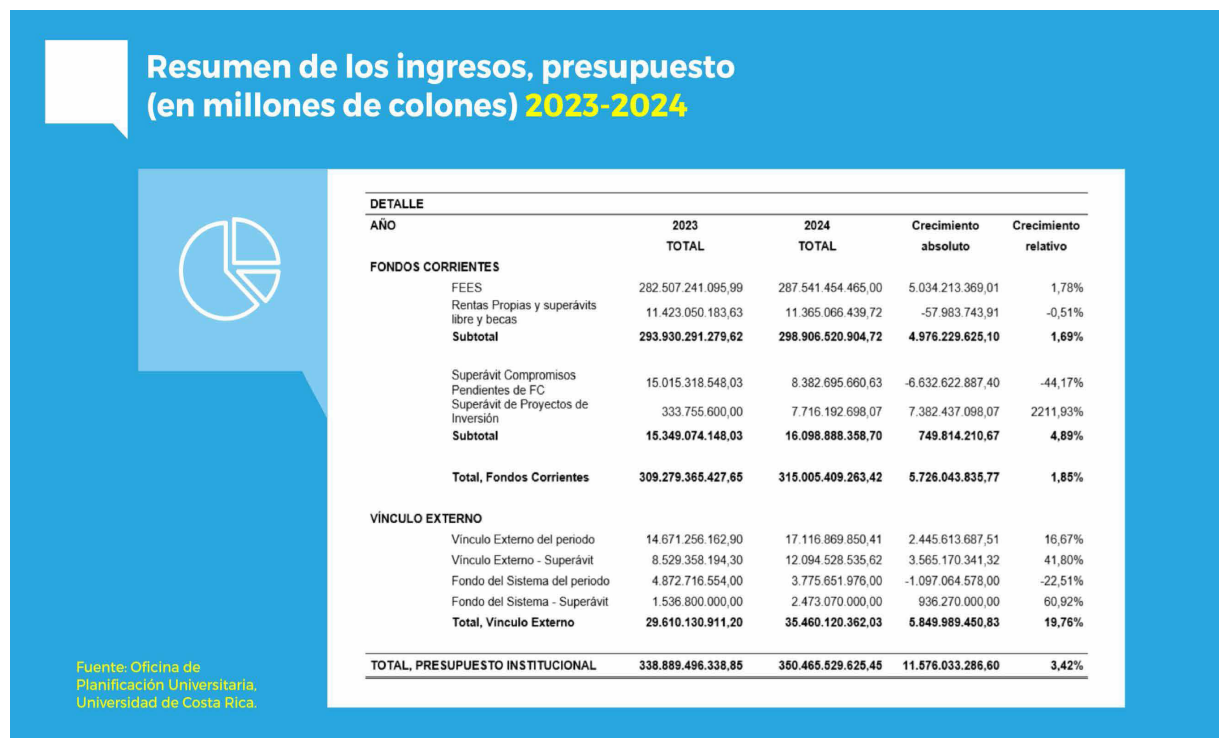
Resumen de los ingresos, presupuesto (en millones de colones) 2023-2024

| DETALLE | | | | |
|---|---|---|---|---|
| AÑO | 2023 TOTAL | 2024 TOTAL | Crecimiento absoluto | Crecimiento relativo |
| FONDOS CORRIENTES | | | | |
| FEES | 282.507.241.095,99 | 287.541.454.465,00 | 5.034.213.369,01 | 1,78% |
| Rentas Propias y superávits libre y becas | 11.423.050.183,63 | 11.365.066.439,72 | -57.983.743,91 | -0,51% |
| Subtotal | 293.930.291.279,62 | 298.906.520.904,72 | 4.976.229.625,10 | 1,69% |
| Superávit Compromisos Pendientes de FC | 15.015.318.548,03 | 8.382.695.660,63 | -6.632.622.887,40 | -44,17% |
| Superávit de Proyectos de Inversión | 333.755.600,00 | 7.716.192.698,07 | 7.382.437.098,07 | 2211,93% |
| Subtotal | 15.349.074.148,03 | 16.098.888.358,70 | 749.814.210,67 | 4,89% |
| Total, Fondos Corrientes | 309.279.365.427,65 | 315.005.409.263,42 | 5.726.043.835,77 | 1,85% |
| VÍNCULO EXTERNO | | | | |
| Vínculo Externo del periodo | 14.671.256.162,90 | 17.116.869.850,41 | 2.445.613.687,51 | 16,67% |
| Vínculo Externo - Superávit | 8.529.358.194,30 | 12.094.528.535,62 | 3.565.170.341,32 | 41,80% |
| Fondo del Sistema del periodo | 4.872.716.554,00 | 3.775.651.976,00 | -1.097.064.578,00 | -22,51% |
| Fondo del Sistema - Superávit | 1.536.800.000,00 | 2.473.070.000,00 | 936.270.000,00 | 60,92% |
| Total, Vínculo Externo | 29.610.130.911,20 | 35.460.120.362,03 | 5.849.989.450,83 | 19,76% |
| TOTAL, PRESUPUESTO INSTITUCIONAL | 338.889.496.338,85 | 350.465.529.625,45 | 11.576.033.286,60 | 3,42% |

Fuente: Oficina de Planificación Universitaria, Universidad de Costa Rica.